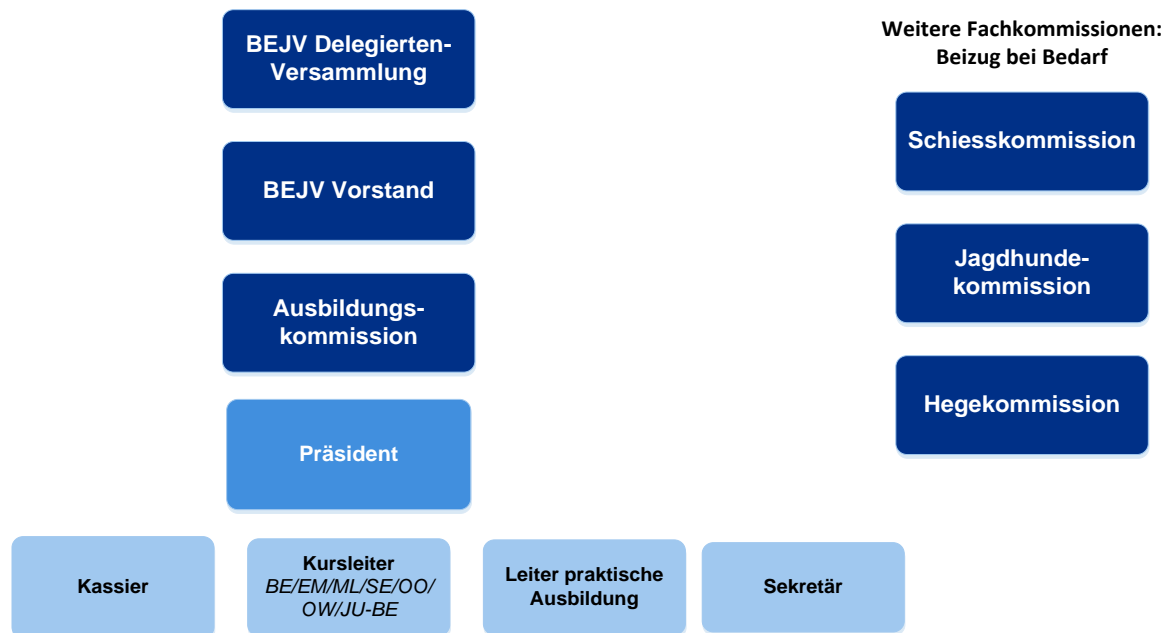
BEJV Delegierten-Versammlung

BEJV Vorstand

Ausbildungskommission

Präsident

Kassier

Kursleiter
BE/EM/ML/SE/OO/OW/JU-BE

Leiter praktische Ausbildung

Sekretär

Weitere Fachkommissionen: Beizug bei Bedarf

Schiesskommission

Jagdhundekommission

Hegekommission